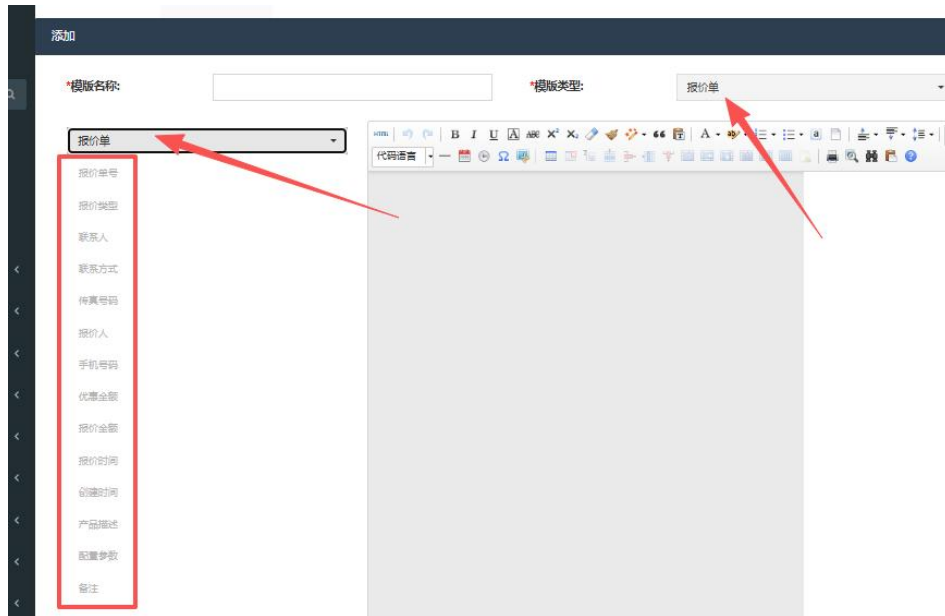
添加

*模版名称:

*模版类型: 报价单

报价单

报价单号
报价类型
联系人
联系方式
传真号码
报价人
手机号码
优惠金额
报价金额
报价时间
创建时间
产品描述
配置参数
备注

HTML B I U A ABC $X^2$ $X_2$ 66 A 代码语言 Ω